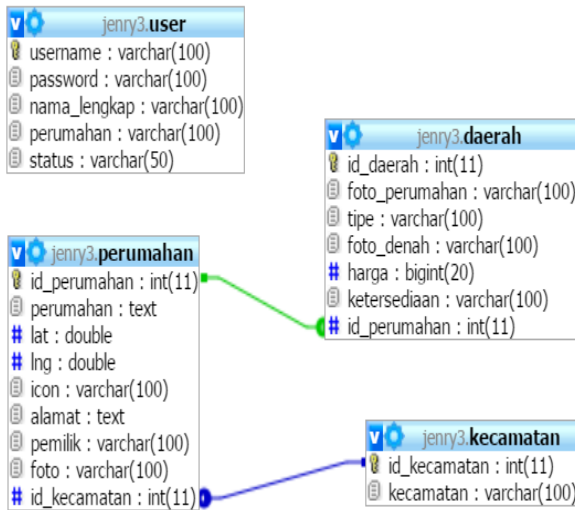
jenry3.user
username : varchar(100)
password : varchar(100)
nama_lengkap : varchar(100)
perumahan : varchar(100)
status : varchar(50)

jenry3.daerah
id_daerah : int(11)
foto_perumahan : varchar(100)
tipe : varchar(100)
foto_denah : varchar(100)
# harga : bigint(20)
ketersediaan : varchar(100)
# id_perumahan : int(11)

jenry3.perumahan
id_perumahan : int(11)
perumahan : text
# lat : double
# lng : double
icon : varchar(100)
alamat : text
pemilik : varchar(100)
foto : varchar(100)
# id_kecamatan : int(11)

jenry3.kecamatan
id_kecamatan : int(11)
kecamatan : varchar(100)